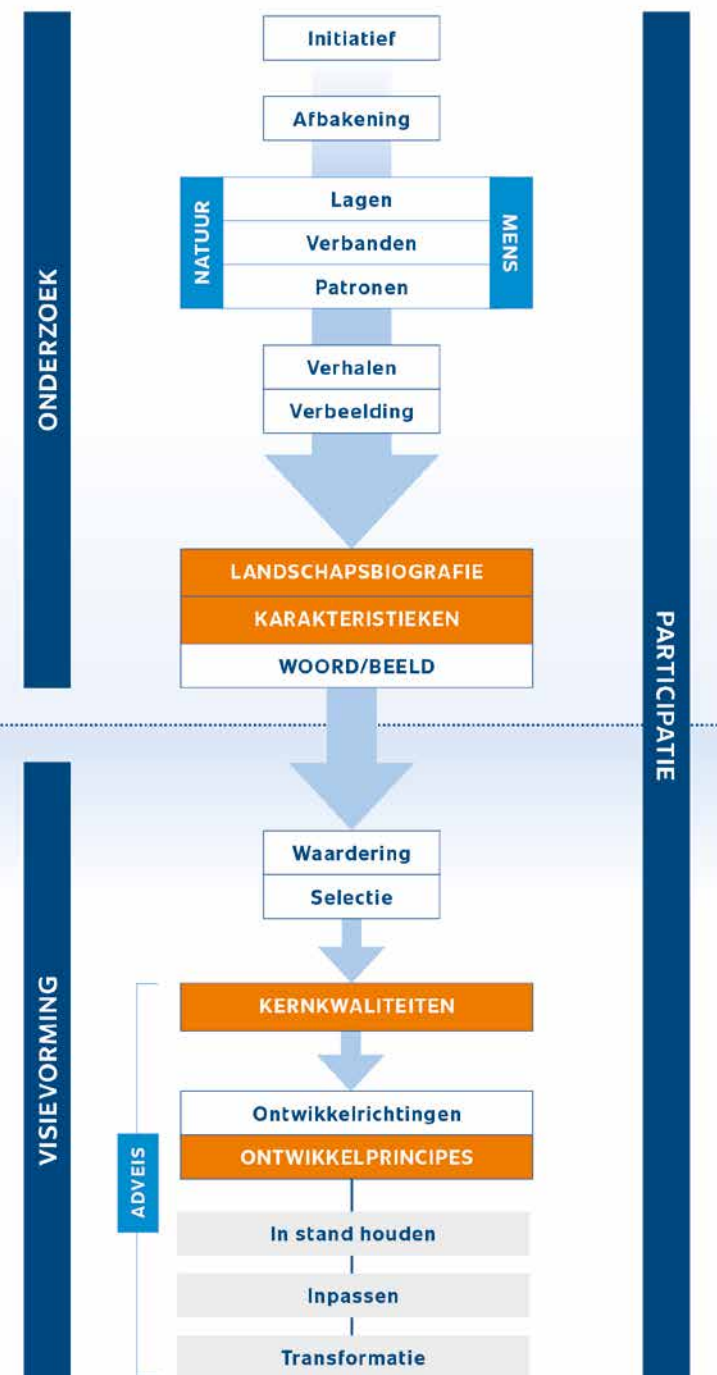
ONDERZOEK

Initiatief

Afbakening

NATUUR

Lagen

Verbanden

Patronen

MENS

Verhalen

Verbeelding

LANDSCHAPSBIOGRAFIE

KARAKTERISTIEKEN

WOORD/BEELD

PARTICIPATIE

VISIEVORMING

Waardering

Selectie

KERNKWALITEITEN

ADVEIS

Ontwikkelrichtingen

ONTWIKKELPRINCIPES

In stand houden

Inpassen

Transformatie